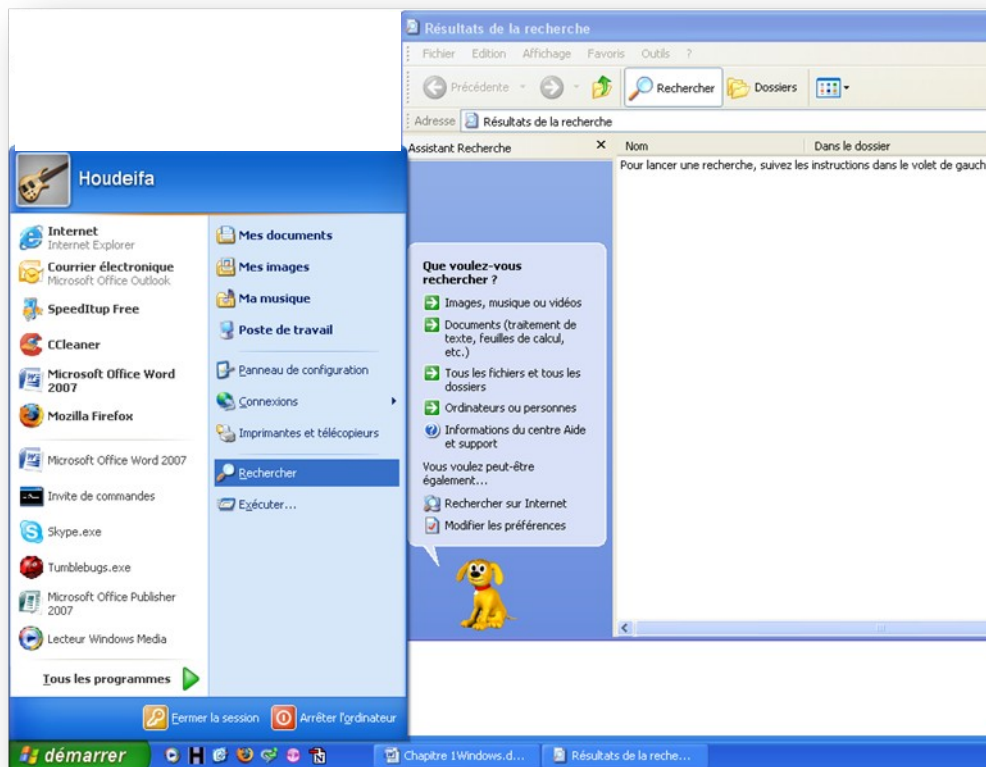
Résultats de la recherche

Fichier Edition Affichage Favoris Outils ?

Précédente Rechercher Dossiers

Adresse Résultats de la recherche

Assistant Recherche ×

Nom Dans le dossier

Pour lancer une recherche, suivez les instructions dans le volet de gauch

Que voulez-vous rechercher ?

Images, musique ou vidéos

Documents (traitement de texte, feuilles de calcul, etc.)

Tous les fichiers et tous les dossiers

Ordinateurs ou personnes

Informations du centre Aide et support

Vous voulez peut-être également...

Rechercher sur Internet

Modifier les préférences

Houdeifa

Internet
Internet Explorer

Courrier électronique
Microsoft Office Outlook

SpeedItup Free

CCleaner

Microsoft Office Word 2007

Mozilla Firefox

Microsoft Office Word 2007

Invite de commandes

Skype.exe

Tumblebugs.exe

Microsoft Office Publisher 2007

Lecteur Windows Media

Tous les programmes

Mes documents

Mes images

Ma musique

Poste de travail

Panneau de configuration

Connexions

Imprimantes et télécopieurs

Rechercher

Exécuter...

Fermer la session

Arrêter l'ordinateur

démarrer

Chapitre 1Windows.d...

Résultats de la reche...